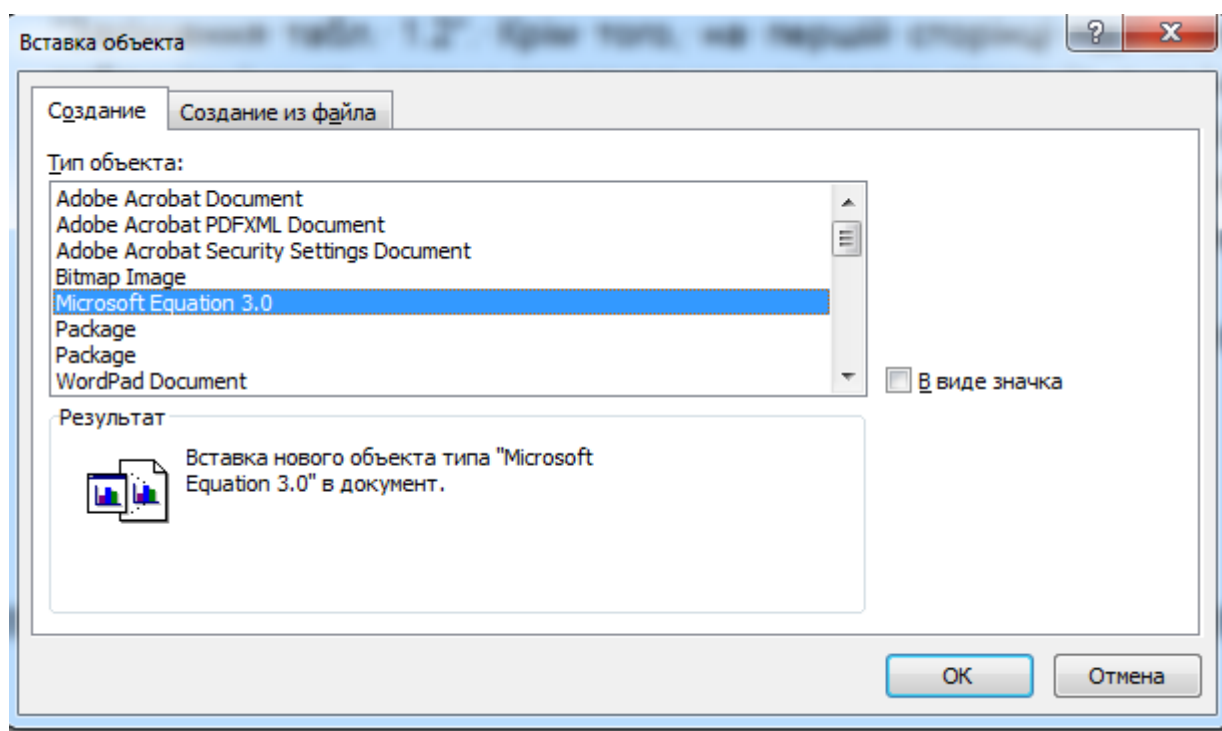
Вставка объекта

?

X

Создание

Создание из файла

Тип объекта:

Adobe Acrobat Document
Adobe Acrobat PDFXML Document
Adobe Acrobat Security Settings Document
Bitmap Image
Microsoft Equation 3.0
Package
Package
WordPad Document

В виде значка

Результат

Вставка нового объекта типа "Microsoft Equation 3.0" в документ.

ОК

Отмена